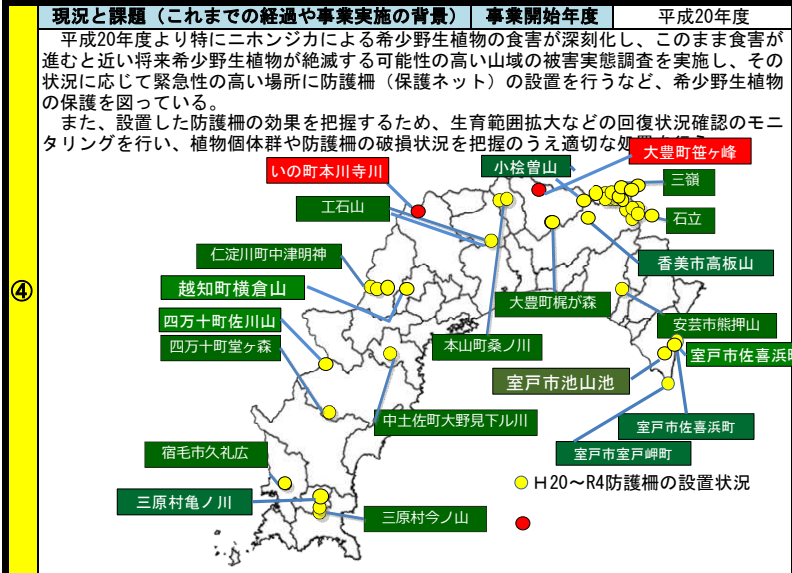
④

| 現況と課題（これまでの経過や事業実施の背景） | 事業開始年度 | 平成20年度 |
|---|---|---|

平成20年度より特にニホンジカによる希少野生植物の食害が深刻化し、このまま食害が進むと近い将来希少野生植物が絶滅する可能性の高い山域の被害実態調査を実施し、その状況に応じて緊急性の高い場所に防護柵（保護ネット）の設置を行うなど、希少野生植物の保護を図っている。

また、設置した防護柵の効果を把握するため、生育範囲拡大などの回復状況確認のモニタリングを行い、植物個体群や防護柵の破損状況を把握のうえ適切な処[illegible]

いの町本川寺川
小桧曽山
大豊町笹ヶ峰
三嶺
工石山
石立
仁淀川町中津明神
香美市高板山
越知町横倉山
大豊町梶が森
四万十町佐川山
安芸市熊押山
四万十町堂ヶ森
本山町桑ノ川
室戸市佐喜浜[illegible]
室戸市池山池
中土佐町大野見下ル川
室戸市佐喜浜町
宿毛市久礼広
室戸市室戸岬町
H20～R4防護柵の設置状況
三原村亀ノ川
三原村今ノ山